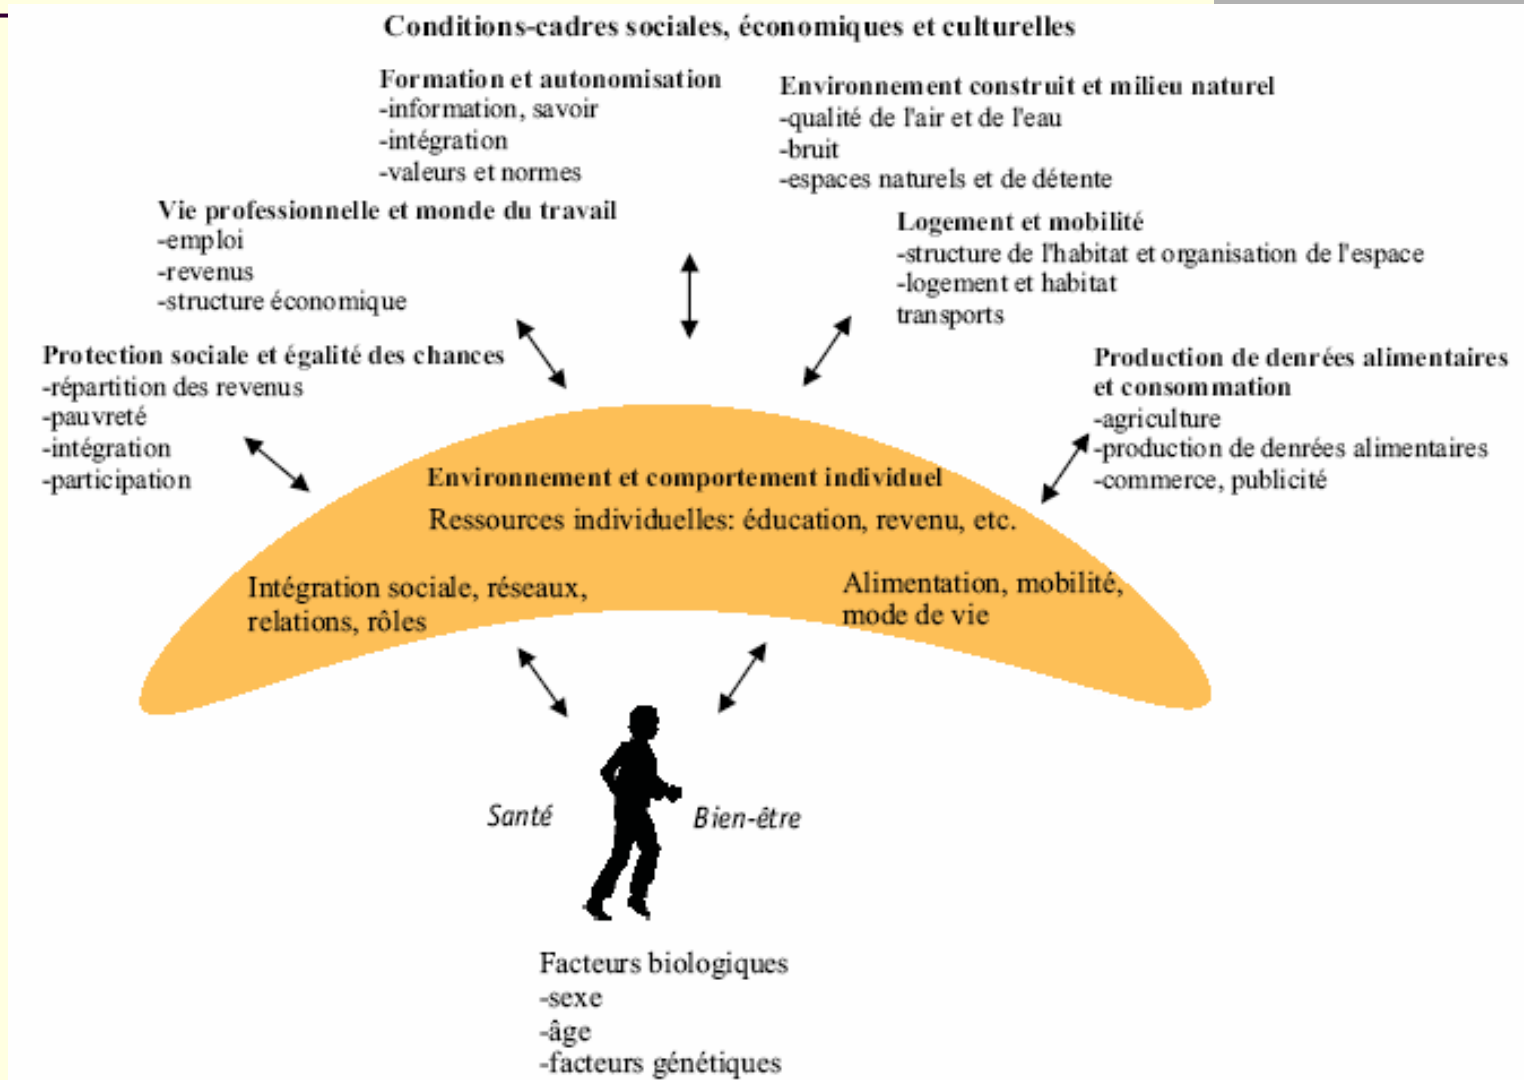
Conditions-cadres sociales, économiques et culturelles

Formation et autonomisation
-information, savoir
-intégration
-valeurs et normes

Environnement construit et milieu naturel
-qualité de l'air et de l'eau
-bruit
-espaces naturels et de détente

Vie professionnelle et monde du travail
-emploi
-revenus
-structure économique

Logement et mobilité
-structure de l'habitat et organisation de l'espace
-logement et habitat
transports

Protection sociale et égalité des chances
-répartition des revenus
-pauvreté
-intégration
-participation

Production de denrées alimentaires et consommation
-agriculture
-production de denrées alimentaires
-commerce, publicité

Environnement et comportement individuel
Ressources individuelles: éducation, revenu, etc.

Intégration sociale, réseaux, relations, rôles

Alimentation, mobilité, mode de vie

Santé

Bien-être

Facteurs biologiques
-sexe
-âge
-facteurs génétiques